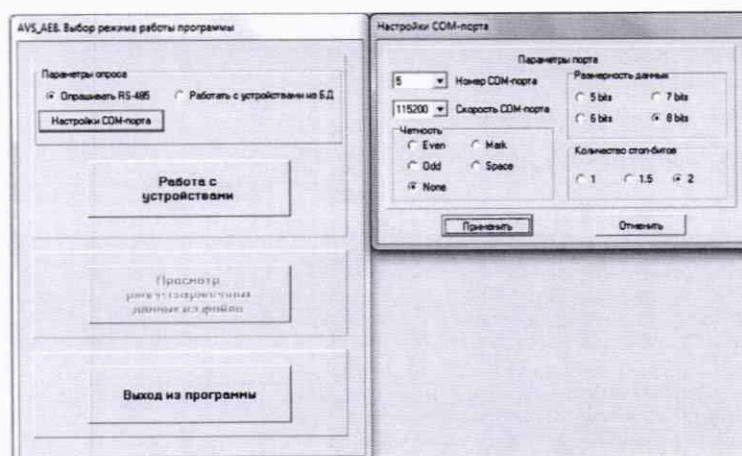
AVS_AEB. Выбор режима работы программы

Параметры опроса

Опрашивать RS-485

Работать с устройствами из БД

Настройки COM-порта

Работа с устройствами

Просмотр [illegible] данных из файла

Выход из программы

Настройки COM-порта

Параметры порта

5

Номер COM-порта

115200

Скорость COM-порта

Четность

Even

Mark

Odd

Space

None

Размерность данных

5 bits

7 bits

6 bits

8 bits

Количество стоп-битов

1

1.5

2

Применить

Отменить